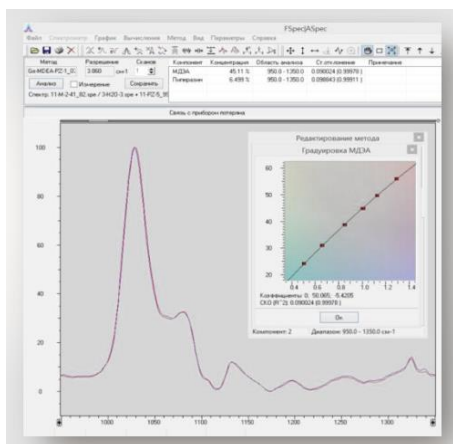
FSpecJASpec

Файл Спектрометр Графики Вычисления Метод Вид Параметры Справка

Метод Разрешение Сканов
Ga-MDEA-PZ-1_0 3.868 см-1 1
Анализ Измерение Сохранить
Спектр: 11-M-2-41_02.spa / 34420-3.spa + 11-PZ-5_01

| Компонент | Концентрация | Область анализа | Ст.отклонение | Примечание |
|---|---|---|---|---|
| МДЭА | 45.11 % | 950.0 - 1350.0 | 0.090024 (0.99978) | |
| Пиперазин | 6.498 % | 950.0 - 1350.0 | 0.096643 (0.99911) | |

Связь с прибором потеряна

Редактирование метода
Градуировка МДЭА

60
50
40
30
20
0.4 0.6 0.8 1 1.2 1.4

Коэффициенты: 0: 50.065; -5.4205
СКО (R^2): 0.090024 (0.99978)

Ок

Компонент: 2 Диапазон: 950.0 - 1350.0 см-1

100
80
60
40
20
0

1000 1050 1100 1150 1200 1250 1300